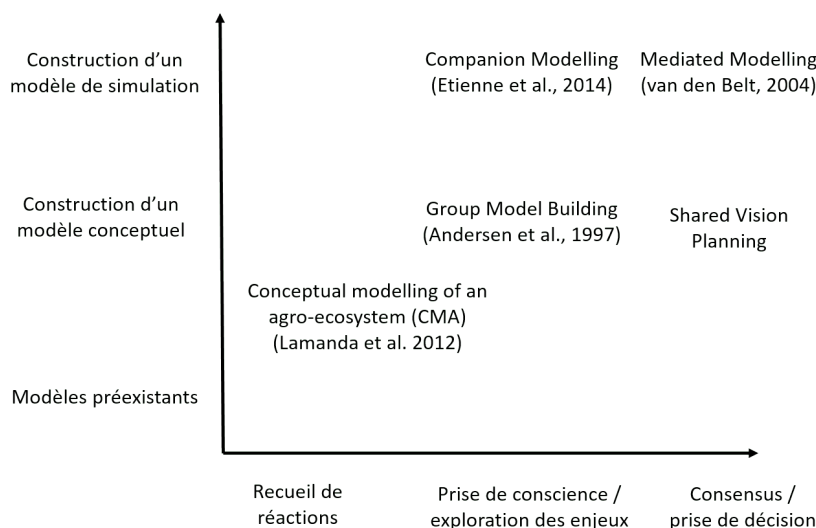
Construction d’un modèle de simulation

Construction d’un modèle conceptuel

Modèles préexistants

Companion Modelling (Etienne et al., 2014)

Mediated Modelling (van den Belt, 2004)

Group Model Building (Andersen et al., 1997)

Shared Vision Planning

Conceptual modelling of an agro-ecosystem (CMA) (Lamanda et al. 2012)

Recueil de réactions

Prise de conscience / exploration des enjeux

Consensus / prise de décision